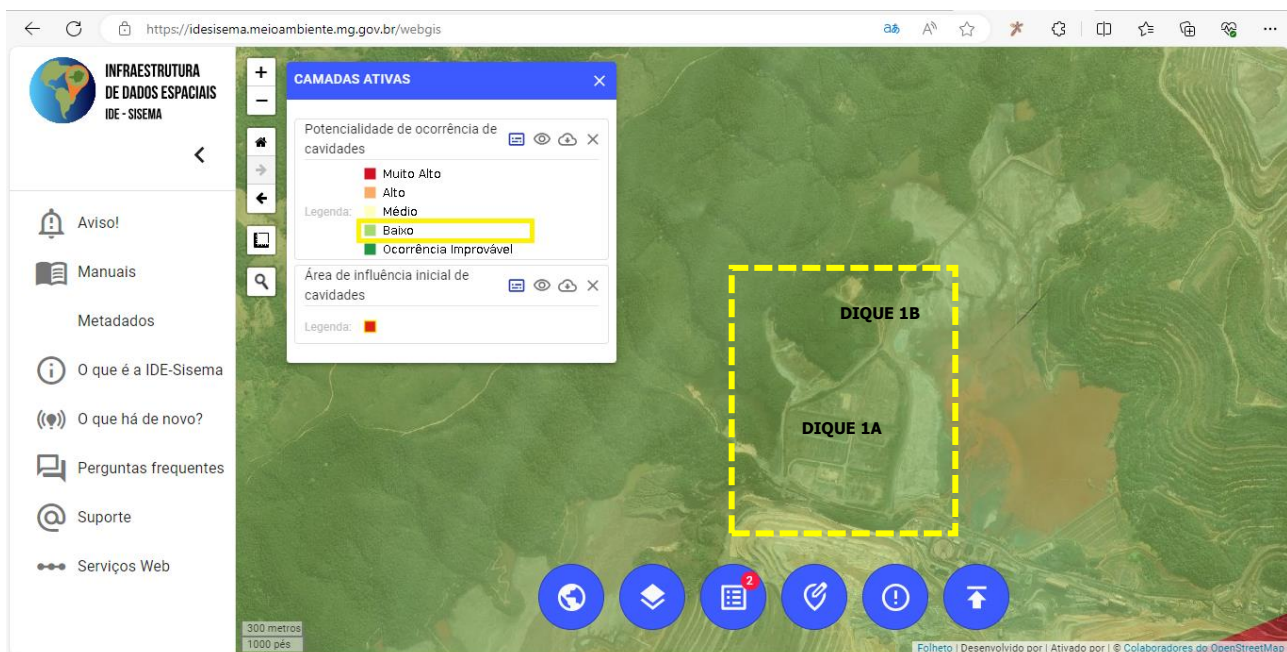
https://idesisema.meioambiente.mg.gov.br/webgis

INFRAESTRUTURA DE DADOS ESPACIAIS IDE - SISEMA

Aviso!

Manuais

Metadados

O que é a IDE-Sisema

O que há de novo?

Perguntas frequentes

Suporte

Serviços Web

CAMADAS ATIVAS

Potencialidade de ocorrência de cavidades

Legenda:
Muito Alto
Alto
Médio
Baixo
Ocorrência Improvável

Área de influência inicial de cavidades

Legenda:

DIQUE 1B

DIQUE 1A

2

300 metros
1000 pés

Folheto | Desenvolvido por | Ativado por | © Colaboradores do OpenStreetMap